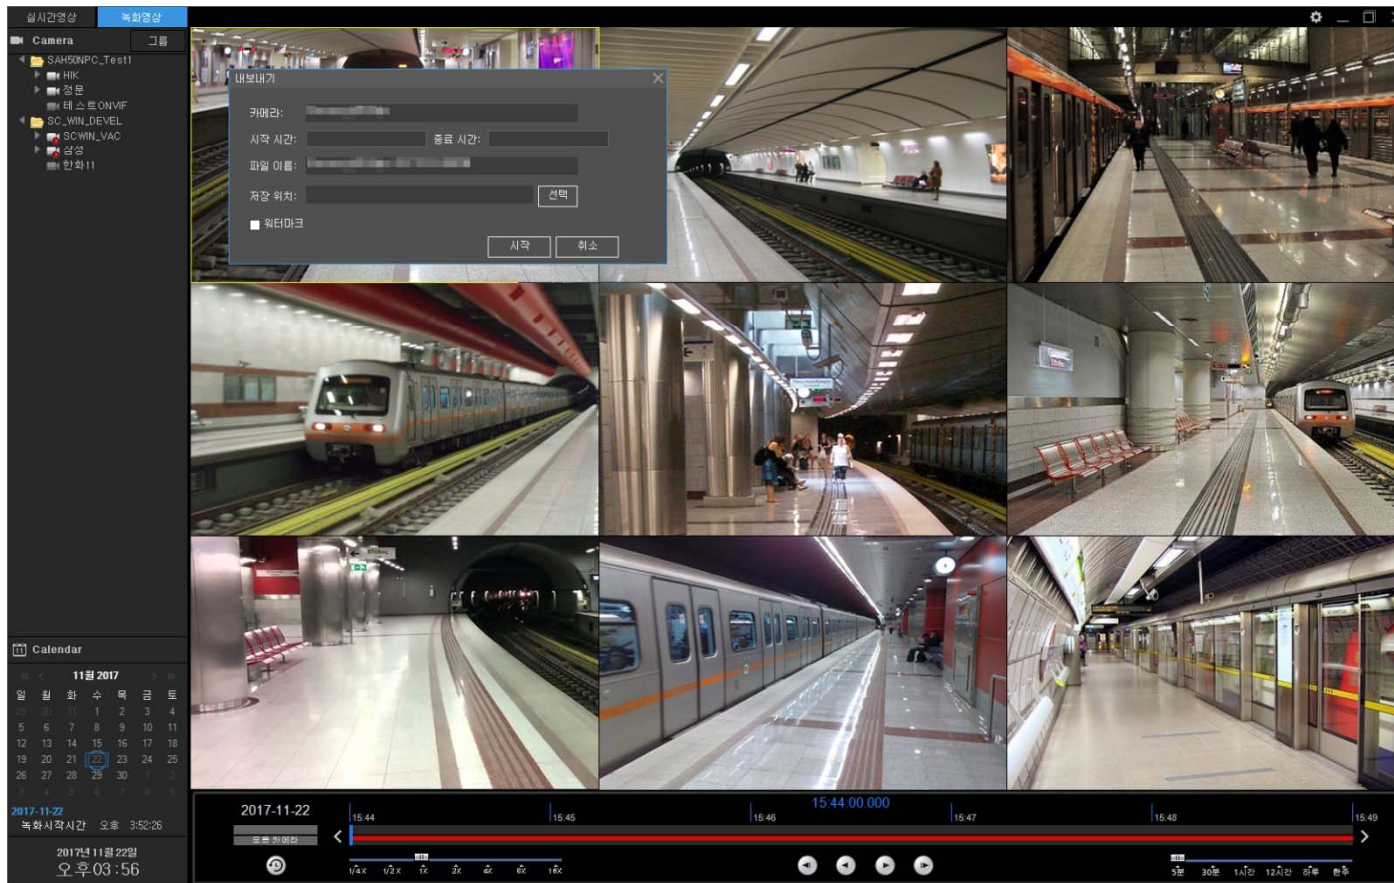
실시간영상 녹화영상

Camera 그룹

SAH50NPC_Test1
HIK
정문
테스트ONVIF
SC_WIN_DEVEL
SCWIN_VAC
삼성
한화11

내보내기
카메라: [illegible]
시작 시간: 종료 시간:
파일 이름: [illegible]
저장 위치: 선택
워터마크
시작 취소

Calendar
11월 2017
| 일 | 월 | 화 | 수 | 목 | 금 | 토 |
|---|---|---|---|---|---|---|
| 29 | 30 | 31 | 1 | 2 | 3 | 4 |
| 5 | 6 | 7 | 8 | 9 | 10 | 11 |
| 12 | 13 | 14 | 15 | 16 | 17 | 18 |
| 19 | 20 | 21 | 22 | 23 | 24 | 25 |
| 26 | 27 | 28 | 29 | 30 | 1 | 2 |
| 3 | 4 | 5 | 6 | 7 | 8 | 9 |

2017-11-22
녹화시작시간 오후 3:52:26

2017년 11월 22일
오후 03:56

2017-11-22
모든 카메라
15:44:00.000
15:44 15:45 15:46 15:47 15:48 15:49
1/4X 1/2X 1X 2X 4X 8X 16X
5분 30분 1시간 12시간 하루 한주